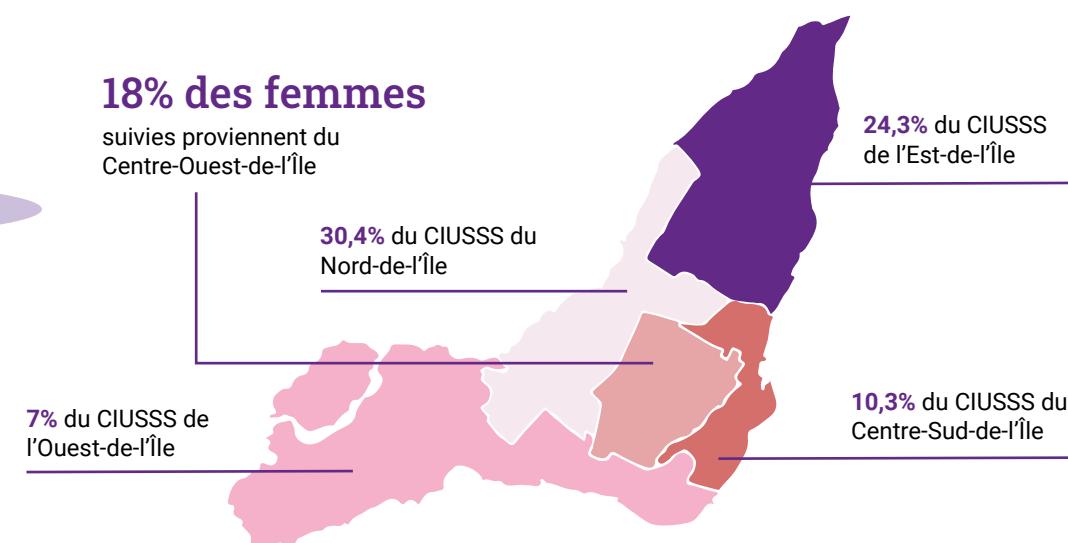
18% des femmes
suivies proviennent du Centre-Ouest-de-l'Île

24,3% du CIUSSS de l'Est-de-l'Île

30,4% du CIUSSS du Nord-de-l'Île

7% du CIUSSS de l'Ouest-de-l'Île

10,3% du CIUSSS du Centre-Sud-de-l'Île